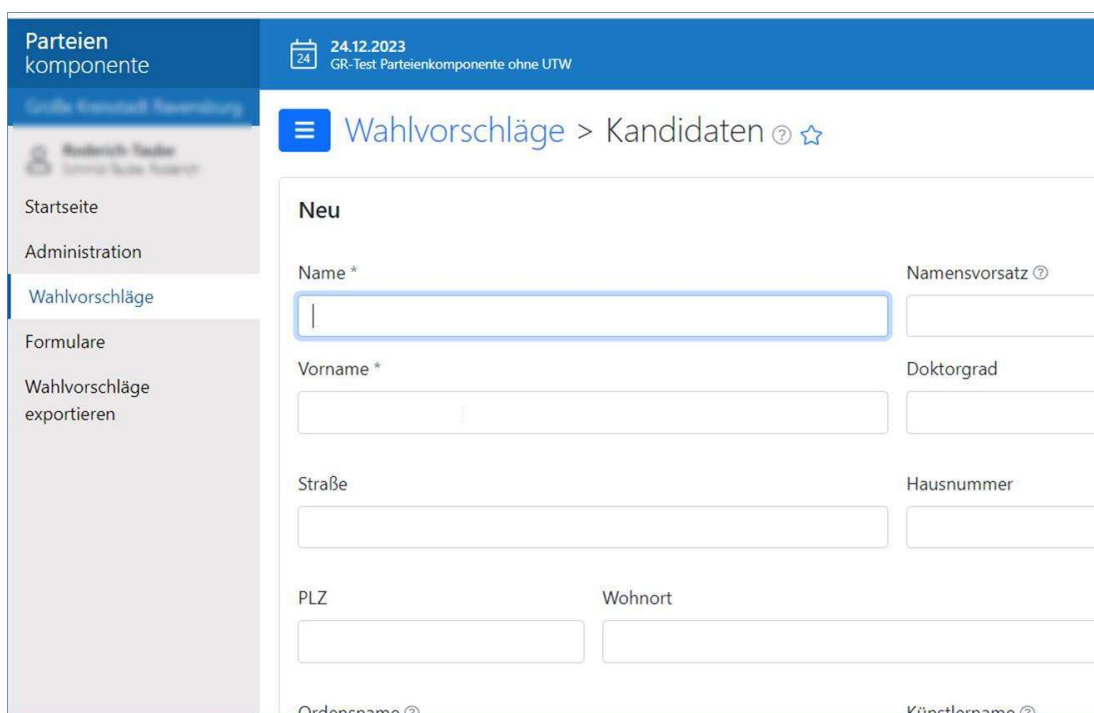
Parteien komponente

24 24.12.2023
GR-Test Parteienkomponente ohne UTW

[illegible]

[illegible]
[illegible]

Startseite

Administration

Wahlvorschläge

Formulare

Wahlvorschläge exportieren

Wahlvorschläge > Kandidaten

Neu

Name *

Namensvorsatz

Vorname *

Doktorgrad

Straße

Hausnummer

PLZ

Wohnort

Ordensname

Künstlername